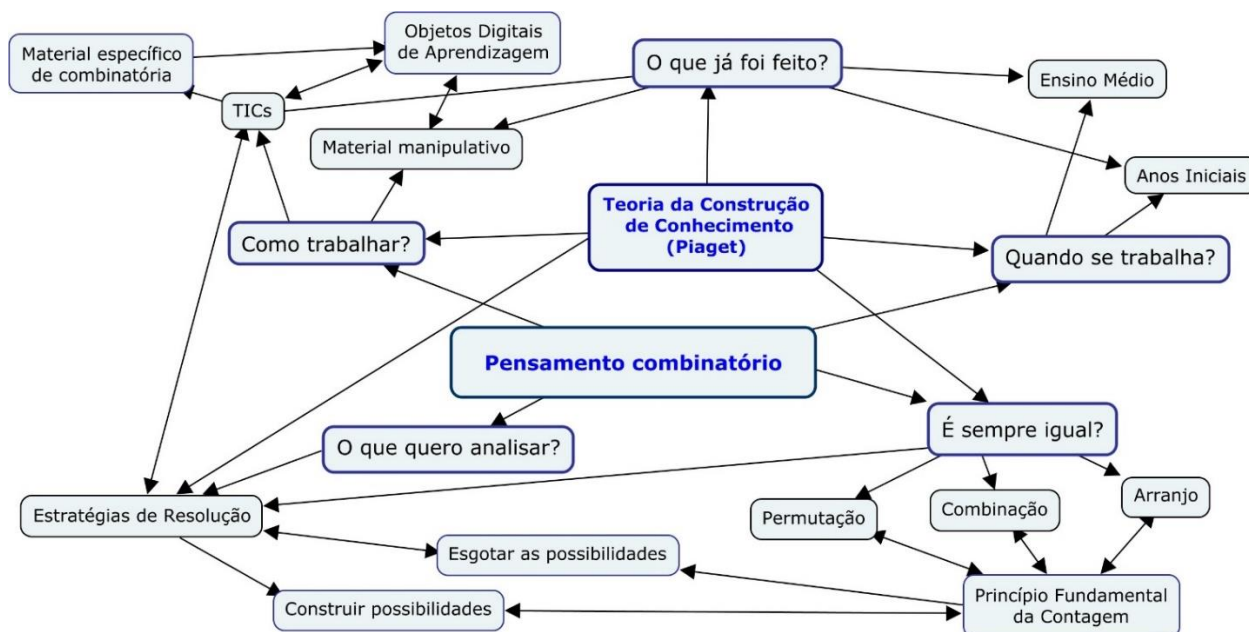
Material específico de combinatória

Objetos Digitais de Aprendizagem

O que já foi feito?

Ensino Médio

TICs

Material manipulativo

Anos Iniciais

Teoria da Construção de Conhecimento (Piaget)

Como trabalhar?

Quando se trabalha?

Pensamento combinatório

O que quero analisar?

É sempre igual?

Estratégias de Resolução

Permutação

Combinação

Arranjo

Esgotar as possibilidades

Construir possibilidades

Princípio Fundamental da Contagem